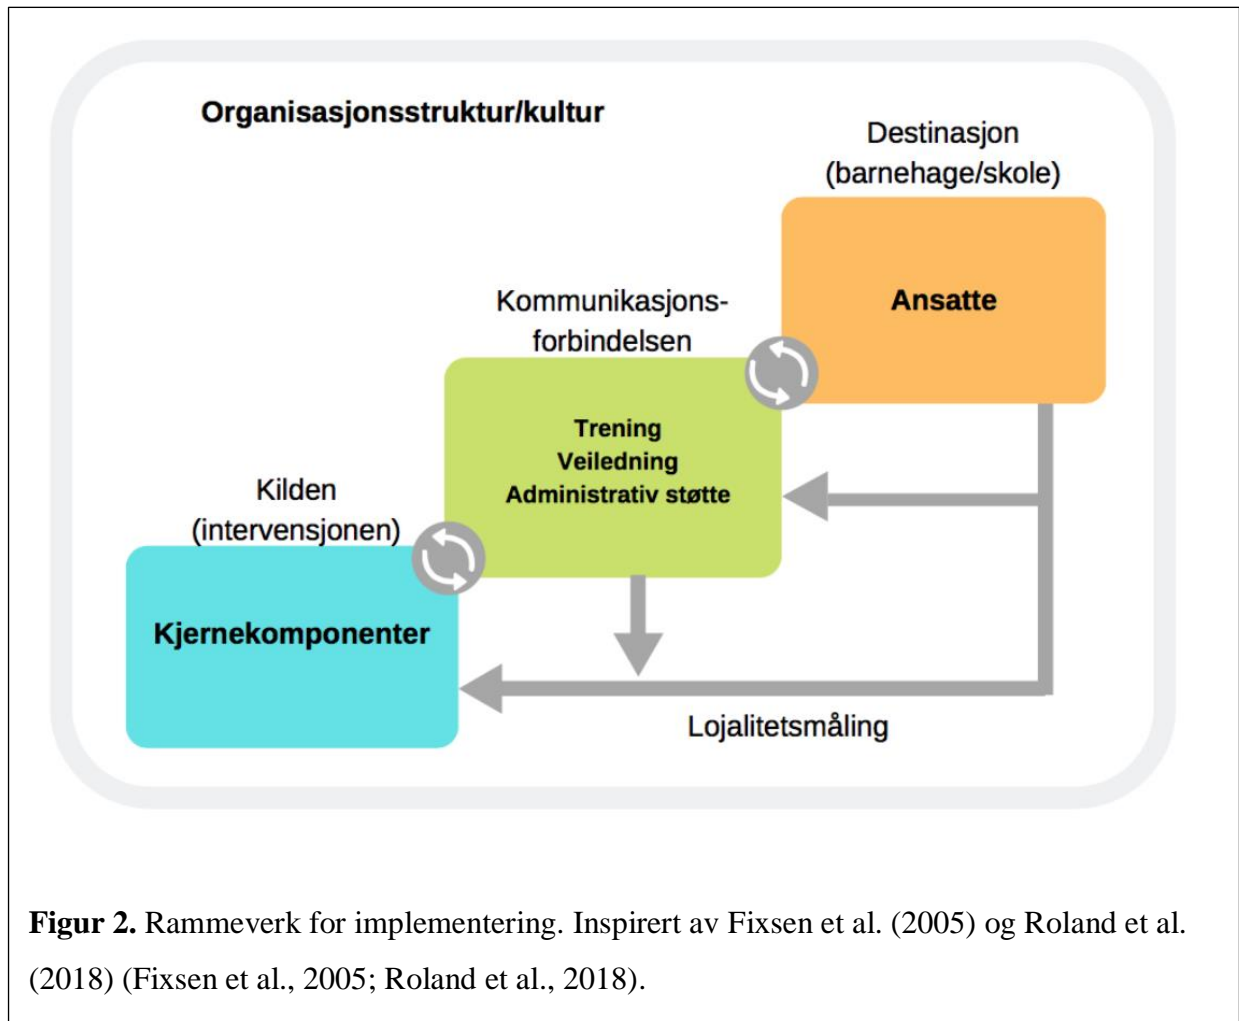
Organisasjonsstruktur/kultur

Destinasjon
(barnehage/skole)

Ansatte

Kommunikasjonsforbindelsen

Trening
Veiledning
Administrativ støtte

Kilden
(intervensjonen)

Kjernekomponenter

Lojalitetsmåling

**Figur 2.** Rammeverk for implementering. Inspirert av Fixsen et al. (2005) og Roland et al. (2018) (Fixsen et al., 2005; Roland et al., 2018).